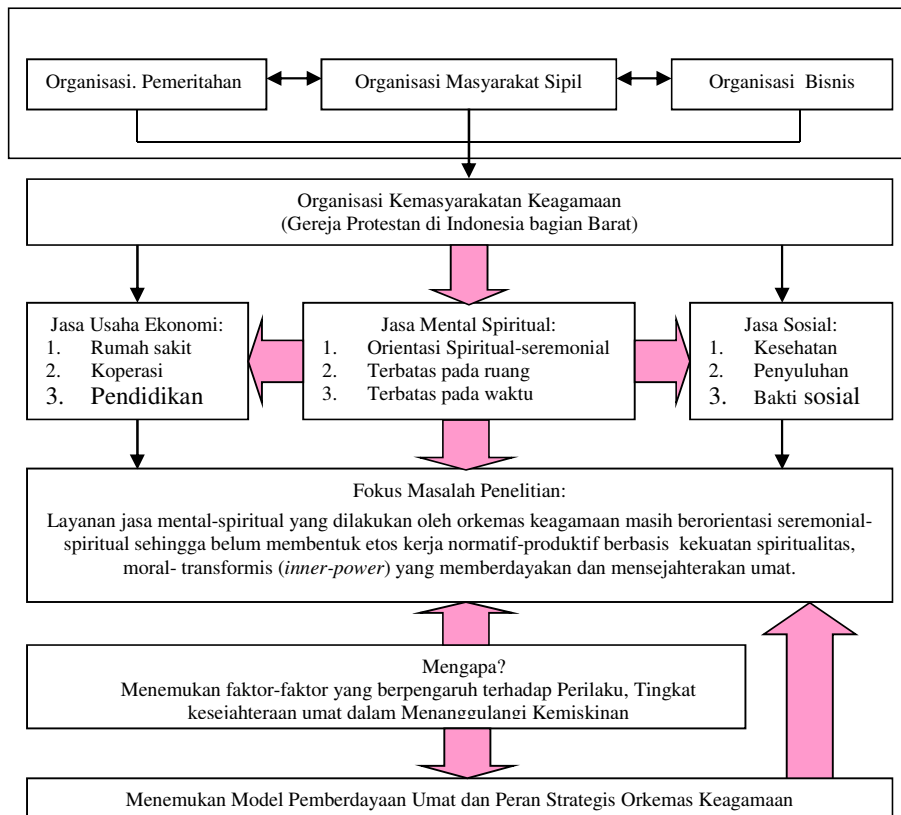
Organisasi. Pemeritahan

Organisasi Masyarakat Sipil

Organisasi Bisnis

Organisasi Kemasyarakatan Keagamaan
(Gereja Protestan di Indonesia bagian Barat)

Jasa Usaha Ekonomi:
1. Rumah sakit
2. Koperasi
3. Pendidikan

Jasa Mental Spiritual:
1. Orientasi Spiritual-seremonial
2. Terbatas pada ruang
3. Terbatas pada waktu

Jasa Sosial:
1. Kesehatan
2. Penyuluhan
3. Bakti sosial

Fokus Masalah Penelitian:
Layanan jasa mental-spiritual yang dilakukan oleh orkemas keagamaan masih berorientasi seremonial-spiritual sehingga belum membentuk etos kerja normatif-produktif berbasis kekuatan spiritualitas, moral- transformis (*inner-power*) yang memberdayakan dan mensejahterakan umat.

Mengapa?
Menemukan faktor-faktor yang berpengaruh terhadap Perilaku, Tingkat keseiahteraan umat dalam Menanggulangi Kemiskinan

Menemukan Model Pemberdayaan Umat dan Peran Strategis Orkemas Keagamaan